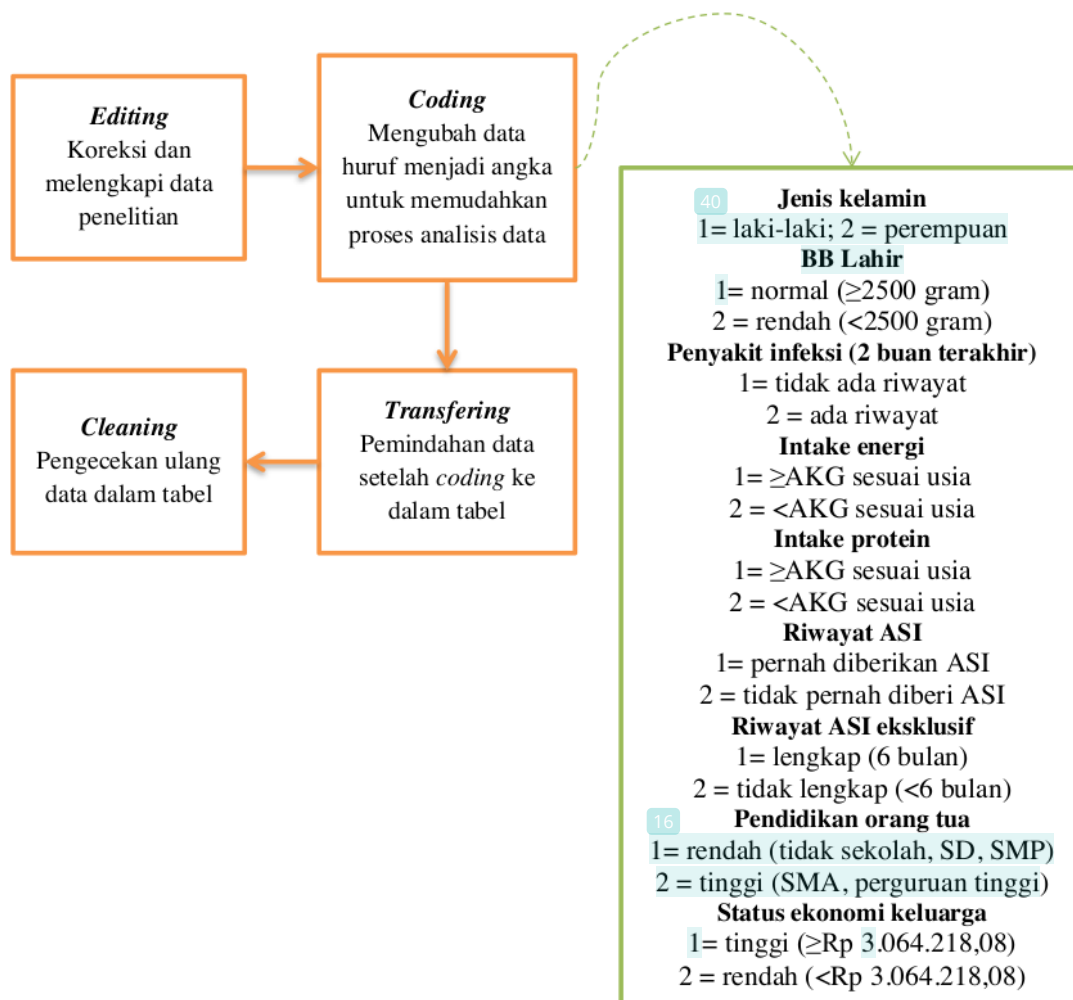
**Editing**
Koreksi dan melengkapi data penelitian

**Coding**
Mengubah data huruf menjadi angka untuk memudahkan proses analisis data

**Transfering**
Pemindahan data setelah *coding* ke dalam tabel

**Cleaning**
Pengecekan ulang data dalam tabel

40 **Jenis kelamin**
1= laki-laki; 2 = perempuan
**BB Lahir**
1= normal (≥2500 gram)
2 = rendah (<2500 gram)
**Penyakit infeksi (2 buan terakhir)**
1= tidak ada riwayat
2 = ada riwayat
**Intake energi**
1= ≥AKG sesuai usia
2 = <AKG sesuai usia
**Intake protein**
1= ≥AKG sesuai usia
2 = <AKG sesuai usia
**Riwayat ASI**
1= pernah diberikan ASI
2 = tidak pernah diberi ASI
**Riwayat ASI eksklusif**
1= lengkap (6 bulan)
2 = tidak lengkap (<6 bulan)
16 **Pendidikan orang tua**
1= rendah (tidak sekolah, SD, SMP)
2 = tinggi (SMA, perguruan tinggi)
**Status ekonomi keluarga**
1= tinggi (≥Rp 3.064.218,08)
2 = rendah (<Rp 3.064.218,08)